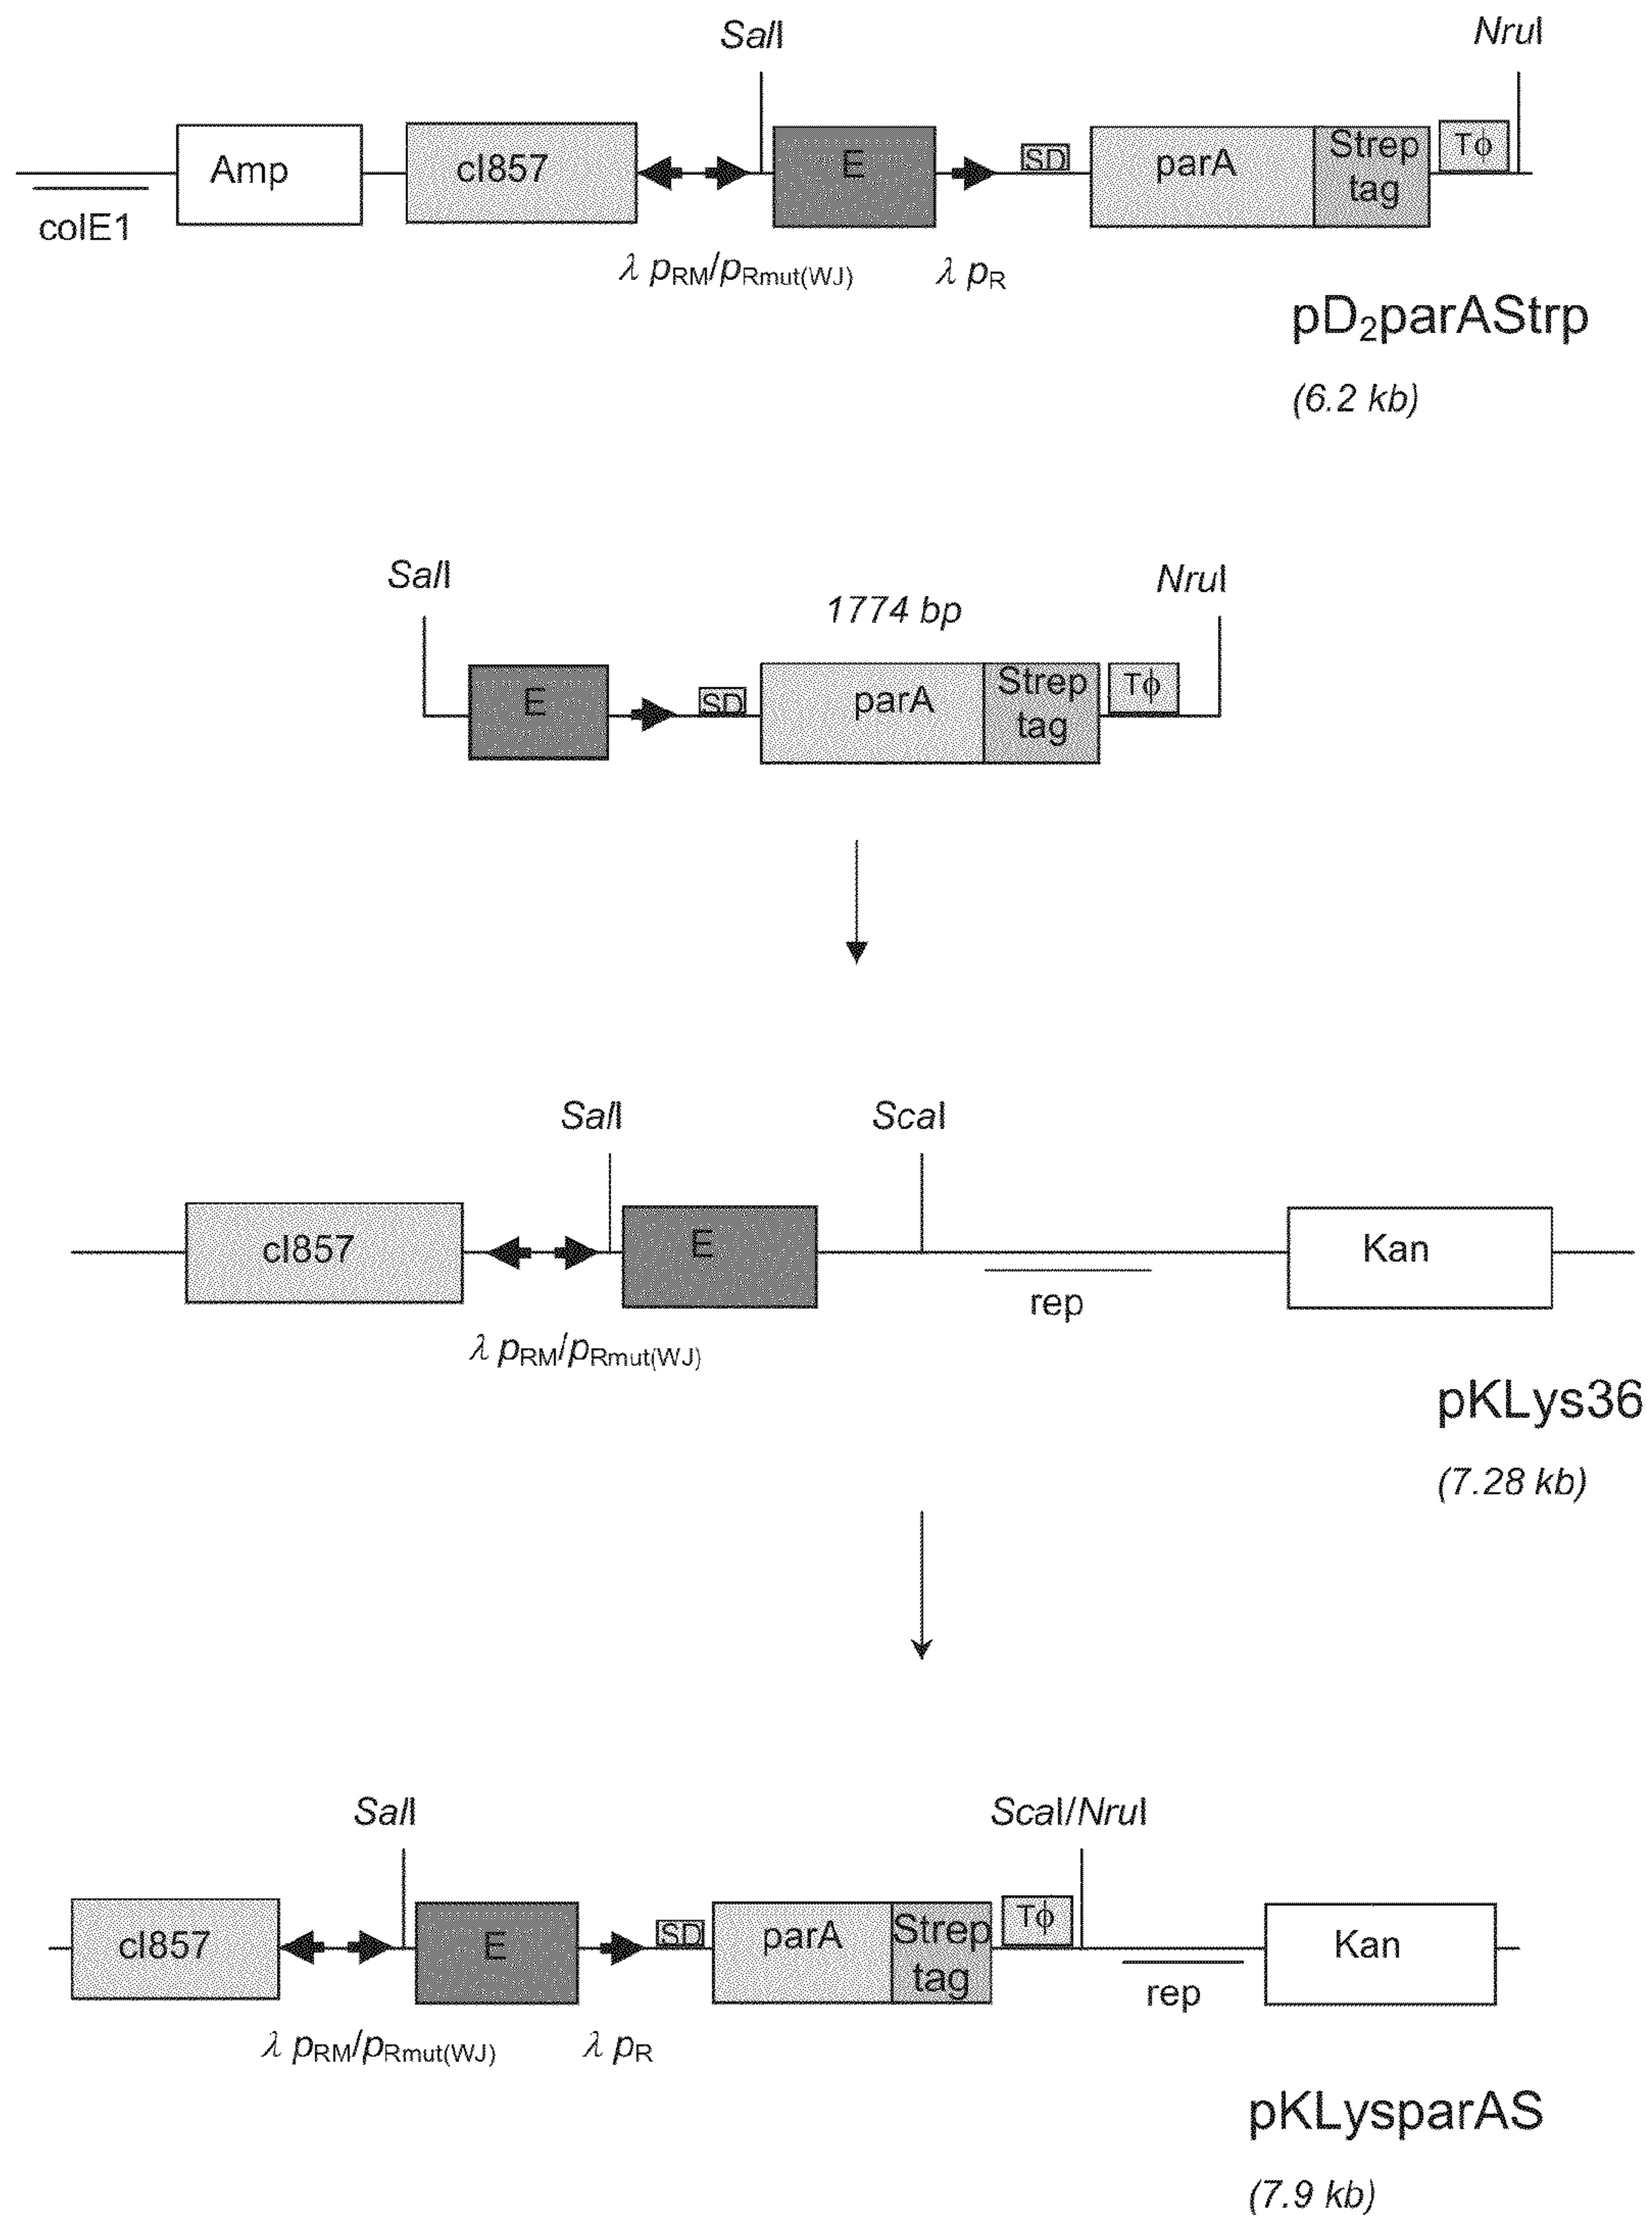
SalI

NruI

Amp

cI857

E

SD

parA

Strep tag

Tϕ

colE1

$\lambda$ $p_{RM}/p_{Rmut(WJ)}$

$\lambda$ $p_R$

pD$_2$parAStrp

(6.2 kb)

SalI

NruI

1774 bp

E

SD

parA

Strep tag

Tϕ

SalI

ScaI

cI857

E

Kan

rep

$\lambda$ $p_{RM}/p_{Rmut(WJ)}$

pKLys36

(7.28 kb)

SalI

ScaI/NruI

cI857

E

SD

parA

Strep tag

Tϕ

Kan

rep

$\lambda$ $p_{RM}/p_{Rmut(WJ)}$

$\lambda$ $p_R$

pKLysparAS

(7.9 kb)